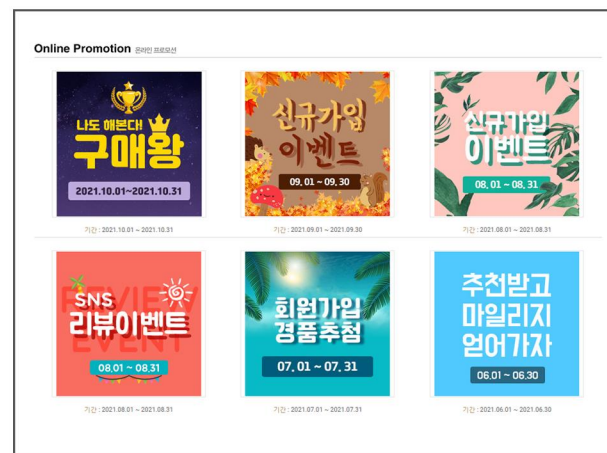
Online Promotion 온라인 프로모션

나도 해본대
구매왕
2021.10.01~2021.10.31
기간 : 2021.10.01 ~ 2021.10.31

신규가입
이벤트
09. 01 ~ 09. 30
기간 : 2021.09.01 ~ 2021.09.30

신규가입
이벤트
08. 01 ~ 08. 31
기간 : 2021.08.01 ~ 2021.08.31

REVIEW
EVENT
SNS
리뷰이벤트
08.01 ~ 08.31
기간 : 2021.08.01 ~ 2021.08.31

회원가입
경품추첨
07. 01 ~ 07. 31
기간 : 2021.07.01 ~ 2021.07.31

추천받고
마일리지
얻어가자
06.01 ~ 06.30
기간 : 2021.06.01 ~ 2021.06.30